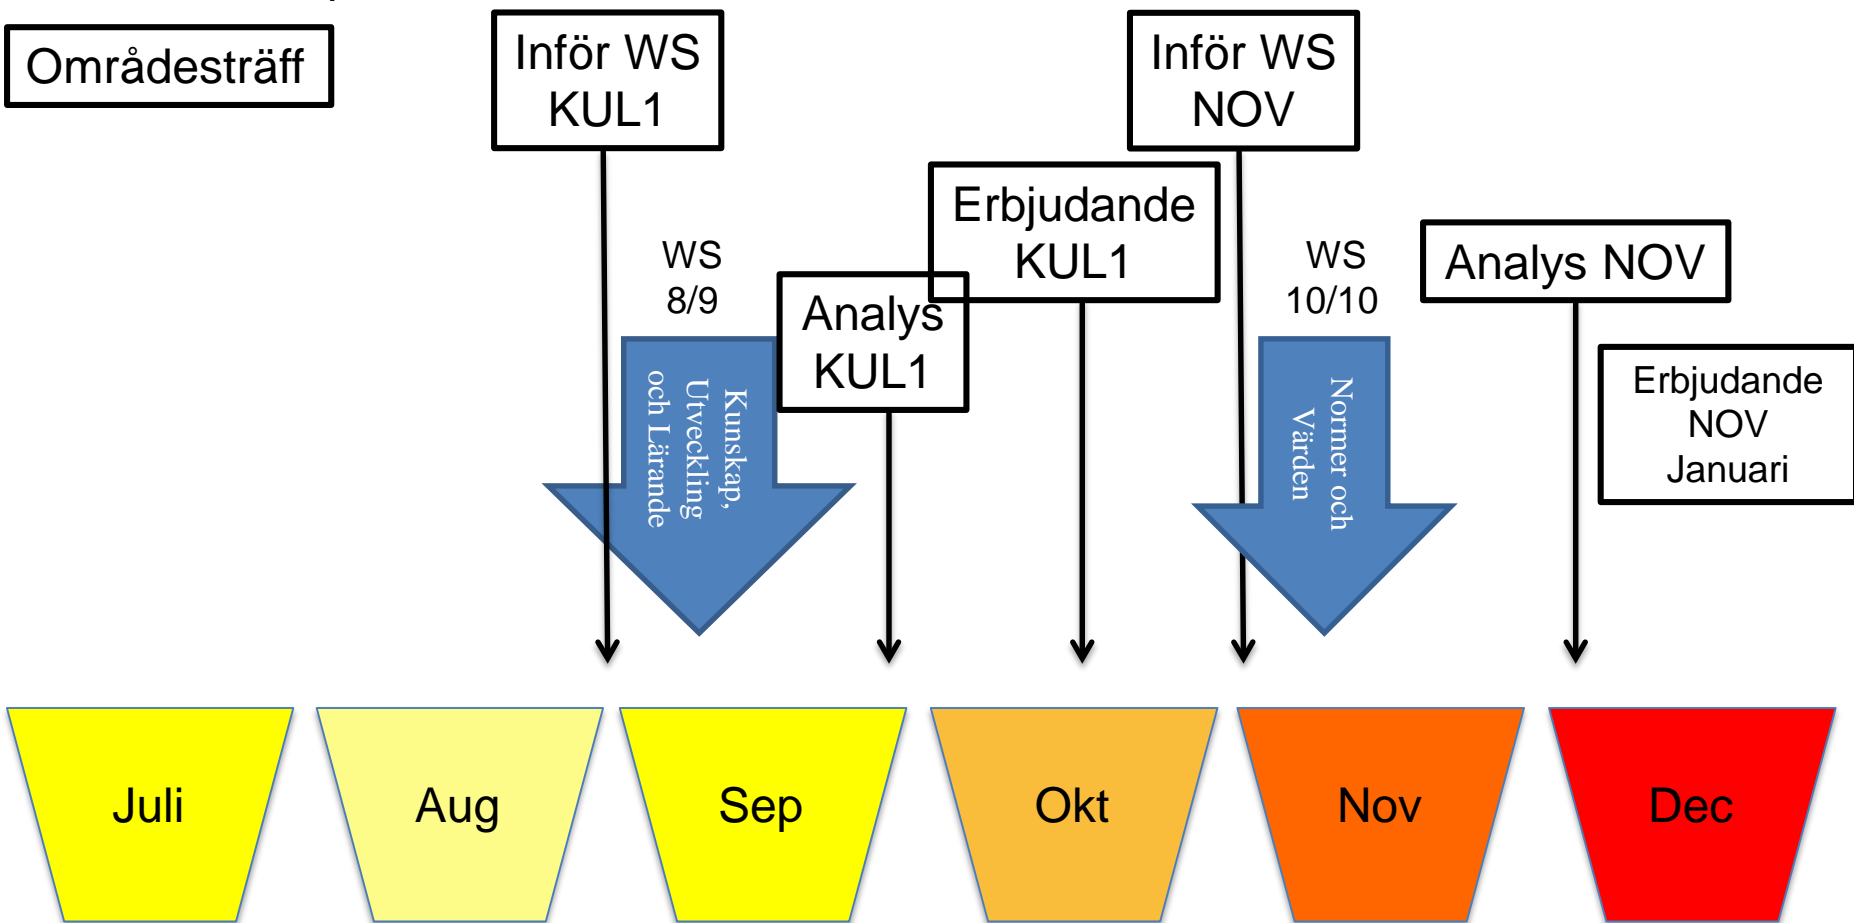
Områdesträff

Inför WS KUL1

WS 8/9

Kunskap, Utveckling och Lärande

Analys KUL1

Erbjudande KUL1

Inför WS NOV

WS 10/10

Normer och Värden

Analys NOV

Erbjudande NOV Januari

Juli

Aug

Sep

Okt

Nov

Dec